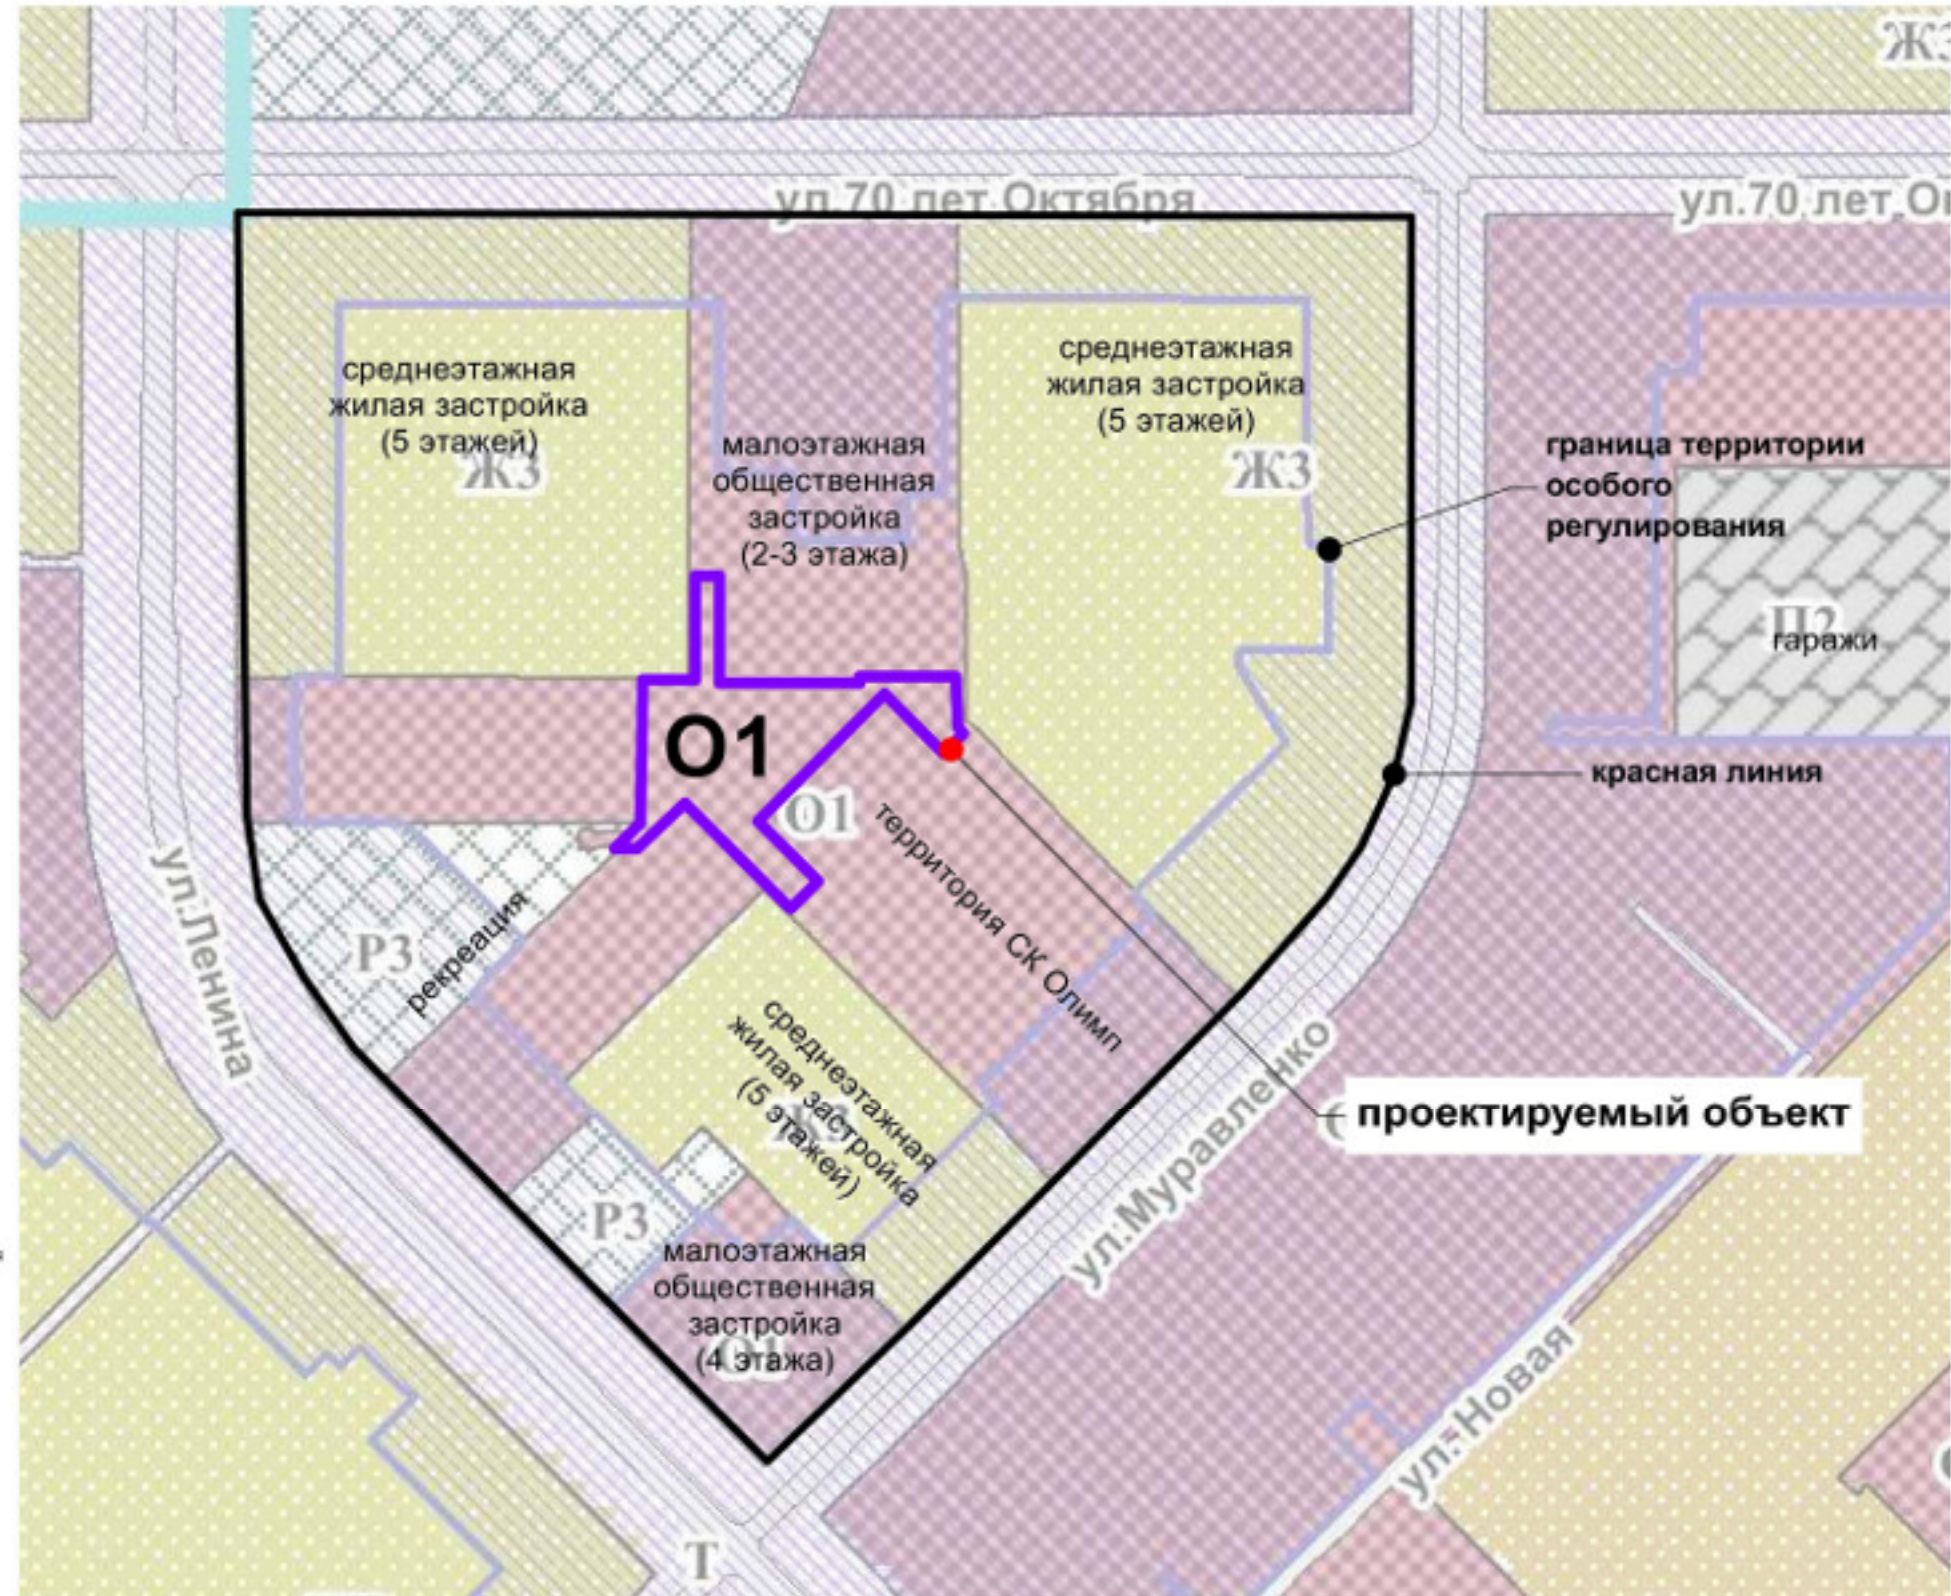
Ж3

ул.70 лет Октября

ул.70 лет О

среднеэтажная жилая застройка (5 этажей)

Ж3

малоэтажная общественная застройка (2-3 этажа)

среднеэтажная жилая застройка (5 этажей)

Ж3

граница территории особого регулирования

П2

гаражи

О1

красная линия

О1

территория СК Олимп

ул.Ленина

Р3

рекреация

среднеэтажная жилая застройка (5 этажей)

Ж3

проектируемый объект

ул.Муравленко

Р3

малоэтажная общественная застройка (4 этажа)

ул. Новая

Т